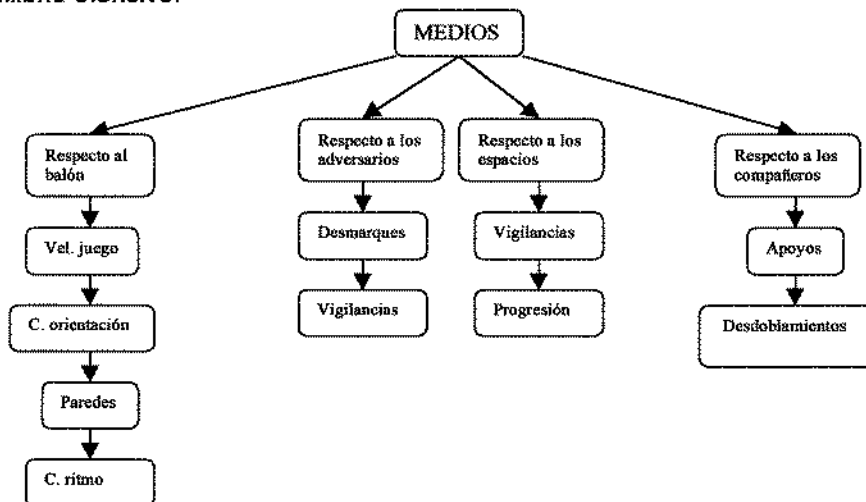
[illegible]

MEDIOS

Respecto al balón

Vel. juego

C. orientación

Paredes

C. ritmo

Respecto a los adversarios

Desmarques

Vigilancias

Respecto a los espacios

Vigilancias

Progresión

Respecto a los compañeros

Apoyos

Desdoblamientos